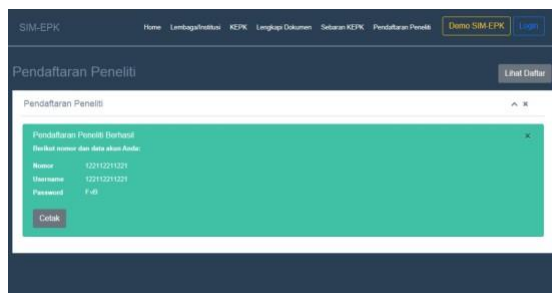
SIM-EPK

Home Lembaga/Institusi KEPK Lengkapi Dokumen Sebaran KEPK Pendaftaran Peneliti

Demo SIM-EPK

Login

Pendaftaran Peneliti

Lihat Daftar

Pendaftaran Peneliti

^ ×

Pendaftaran Peneliti Berhasil

×

Berikut nomor dan data akun Anda:

| | |
|---|---|
| Nomor | 122112211221 |
| Username | 122112211221 |
| Password | f-r0 |

Cetak